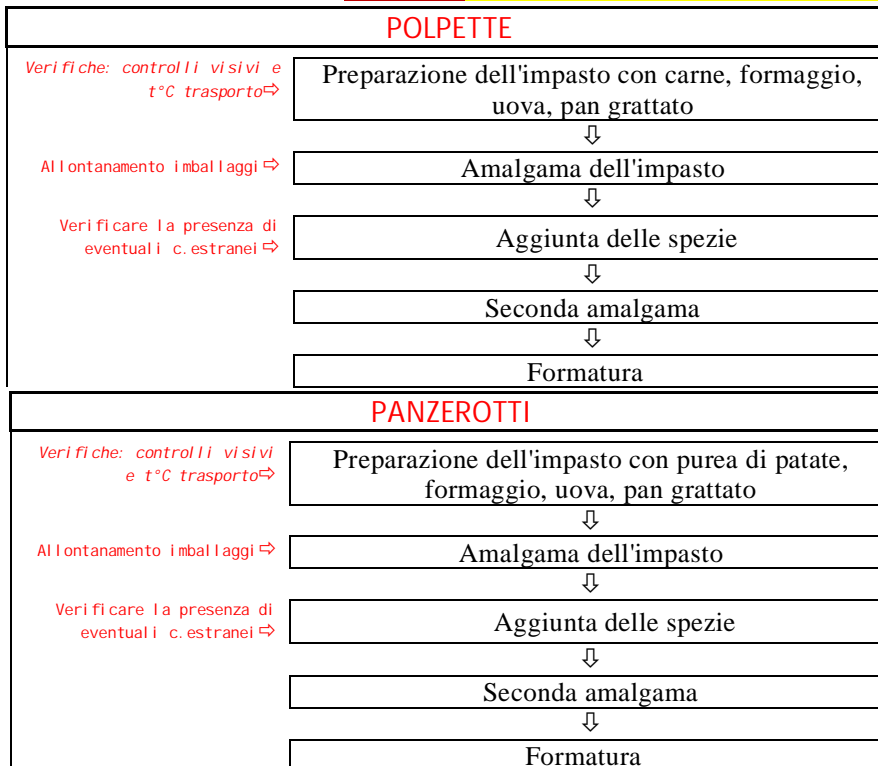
POLPETTE

Verifiche: controlli visivi e t°C trasporto⇨

Preparazione dell'impasto con carne, formaggio, uova, pan grattato

⇩

Allontanamento imballaggi⇨

Amalgama dell'impasto

⇩

Verificare la presenza di eventuali c.estranei⇨

Aggiunta delle spezie

⇩

Seconda amalgama

⇩

Formatura

PANZEROTTI

Verifiche: controlli visivi e t°C trasporto⇨

Preparazione dell'impasto con purea di patate, formaggio, uova, pan grattato

⇩

Allontanamento imballaggi⇨

Amalgama dell'impasto

⇩

Verificare la presenza di eventuali c.estranei⇨

Aggiunta delle spezie

⇩

Seconda amalgama

⇩

Formatura